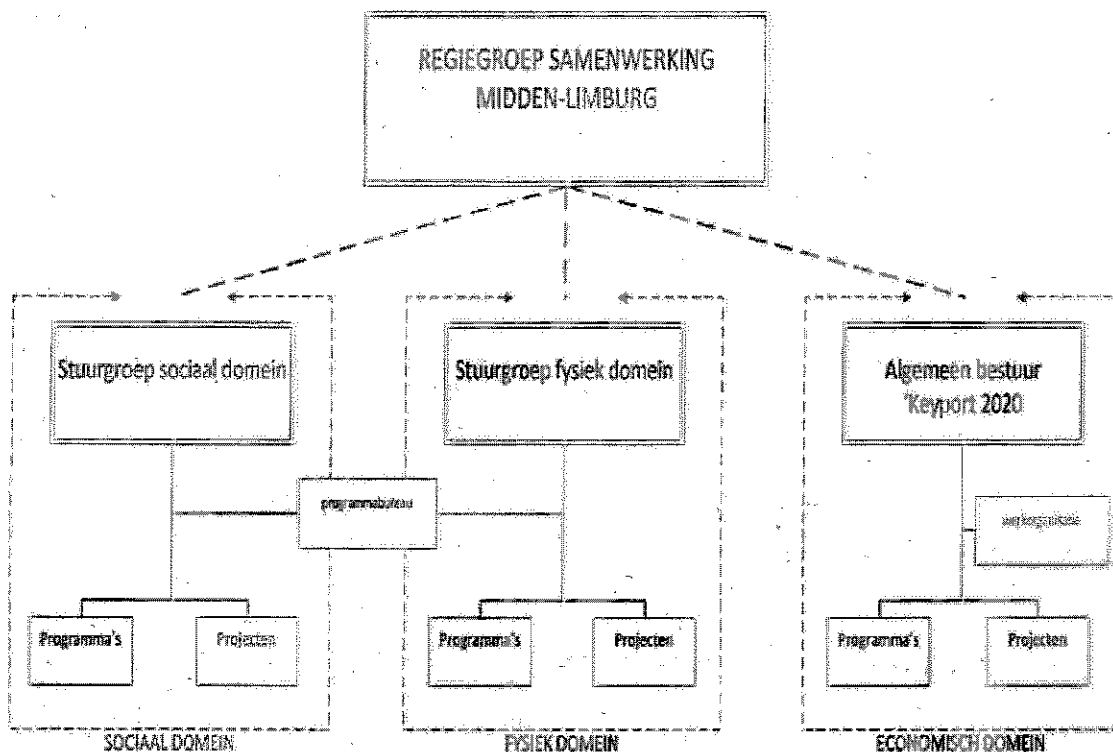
REGIEGROEP SAMENWERKING MIDDEN-LIMBURG

Stuurgroep sociaal domein

Stuurgroep fysiek domein

Algemeen bestuur 'Keyport 2020

programmabureau

werkorganisatie

Programma's

Projecten

Programma's

Projecten

Programma's

Projecten

SOCIAAL DOMEIN

FYSIEK DOMEIN

ECONOMISCH DOMEIN